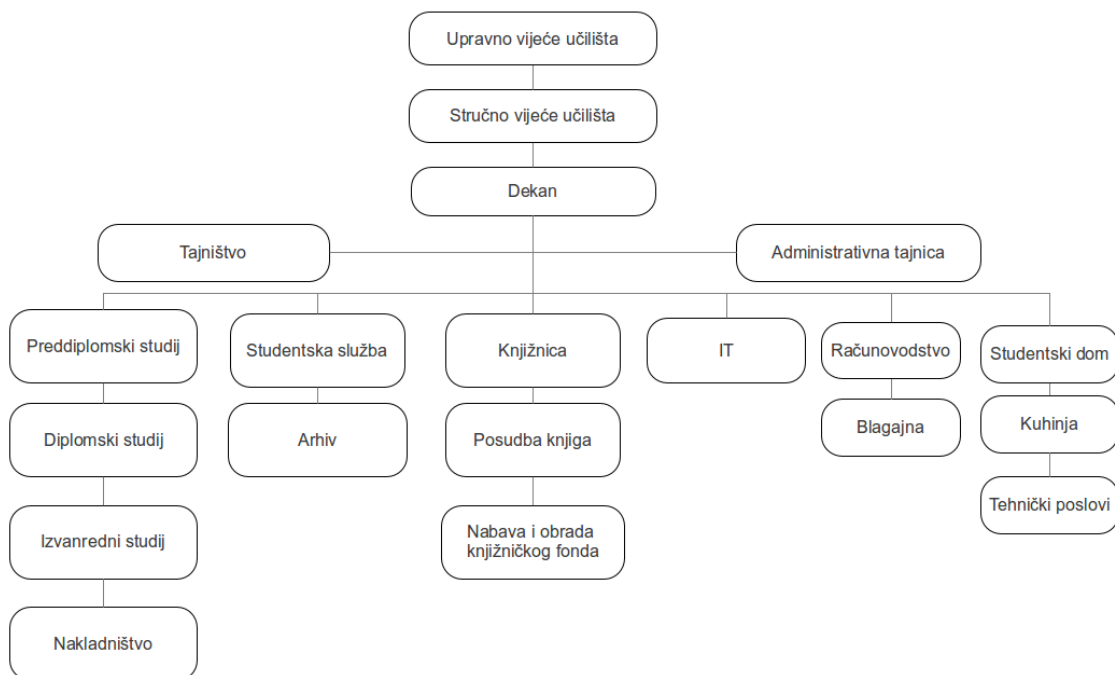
Upravno vijeće učilišta

Stručno vijeće učilišta

Dekan

Tajništvo

Administrativna tajnica

Preddiplomski studij

Diplomski studij

Izvanredni studij

Nakladništvo

Studentska služba

Arhiv

Knjižnica

Posudba knjiga

Nabava i obrada knjižničkog fonda

IT

Računovodstvo

Blagajna

Studentski dom

Kuhinja

Tehnički poslovi